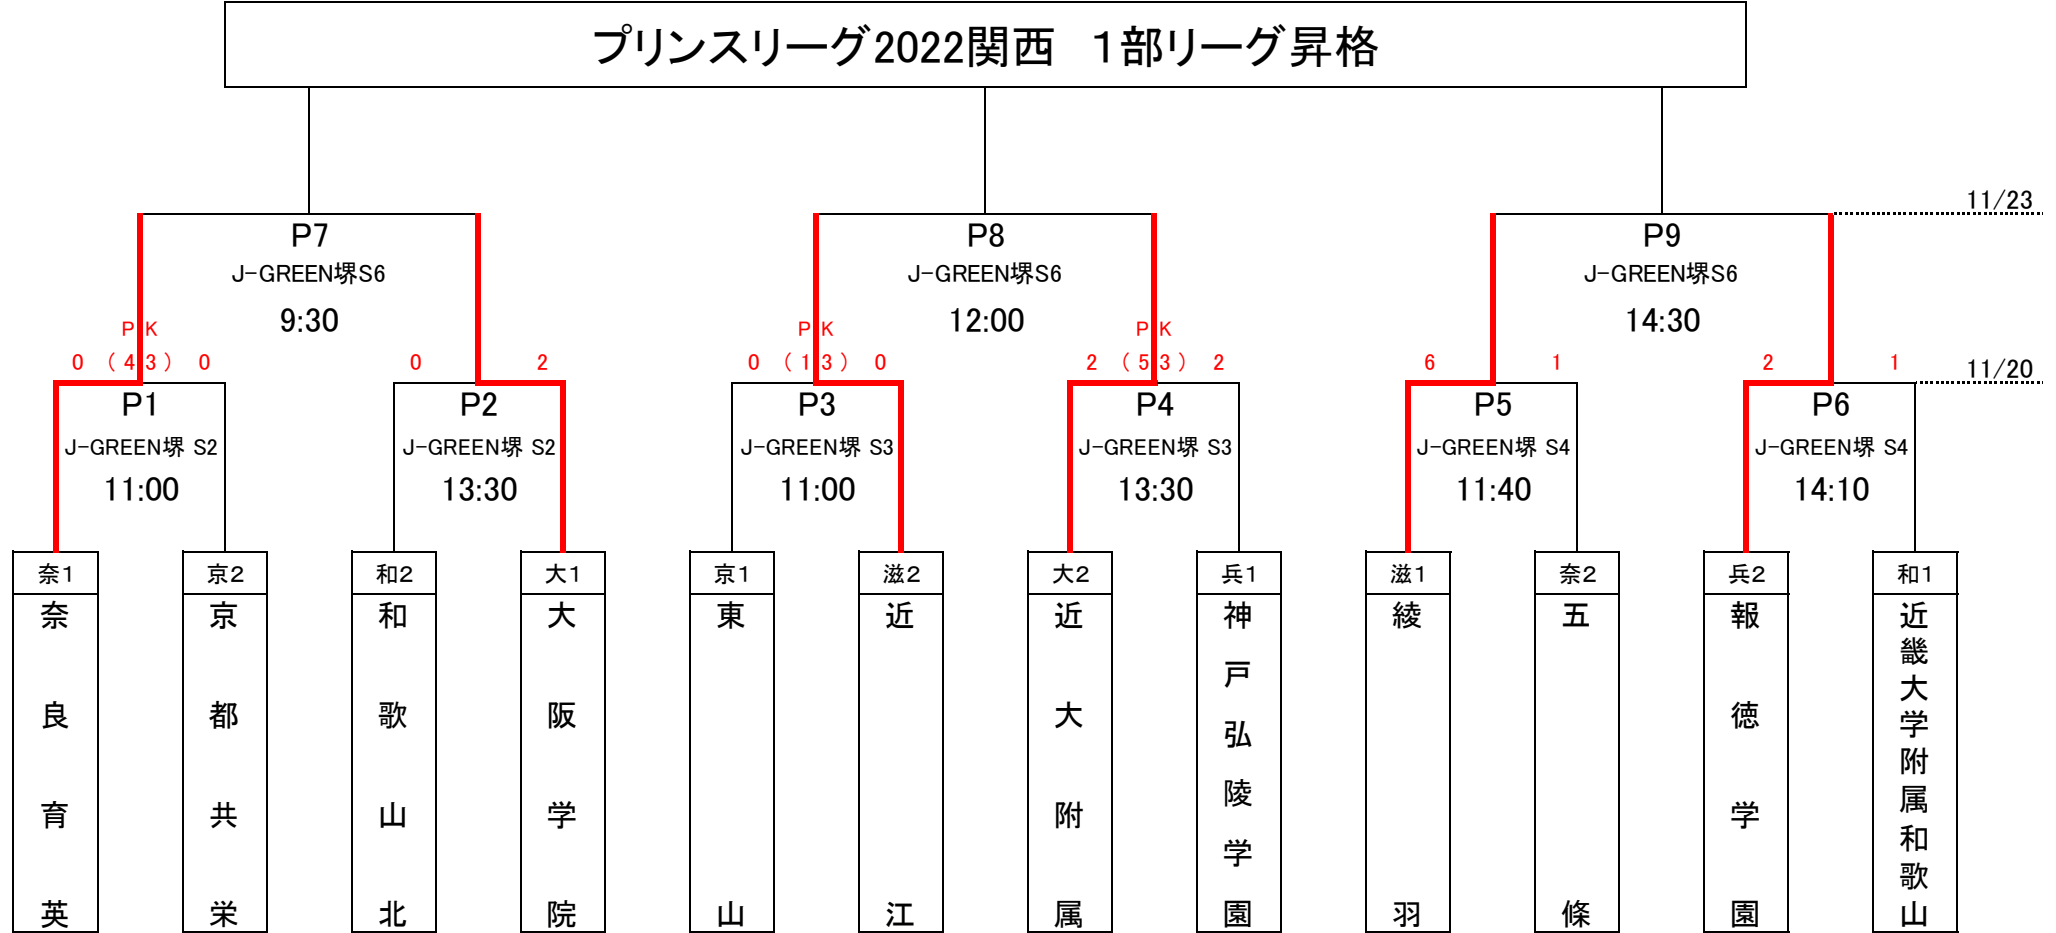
プリンスリーグ2022関西　１部リーグ昇格

11/23

P7
J-GREEN堺S6
9:30

P8
J-GREEN堺S6
12:00

P9
J-GREEN堺S6
14:30

PK
0 （4 3） 0

0　2

PK
0 （1 3） 0

PK
2 （5 3） 2

6　1

2　1

11/20

P1
J-GREEN堺 S2
11:00

P2
J-GREEN堺 S2
13:30

P3
J-GREEN堺 S3
11:00

P4
J-GREEN堺 S3
13:30

P5
J-GREEN堺 S4
11:40

P6
J-GREEN堺 S4
14:10

| 奈1 | 京2 | 和2 | 大1 | 京1 | 滋2 | 大2 | 兵1 | 滋1 | 奈2 | 兵2 | 和1 |
|---|---|---|---|---|---|---|---|---|---|---|---|
| 奈良育英 | 京都共栄 | 和歌山北 | 大阪学院 | 東山 | 近江 | 近大附属 | 神戸弘陵学園 | 綾羽 | 五條 | 報徳学園 | 近畿大学附属和歌山 |